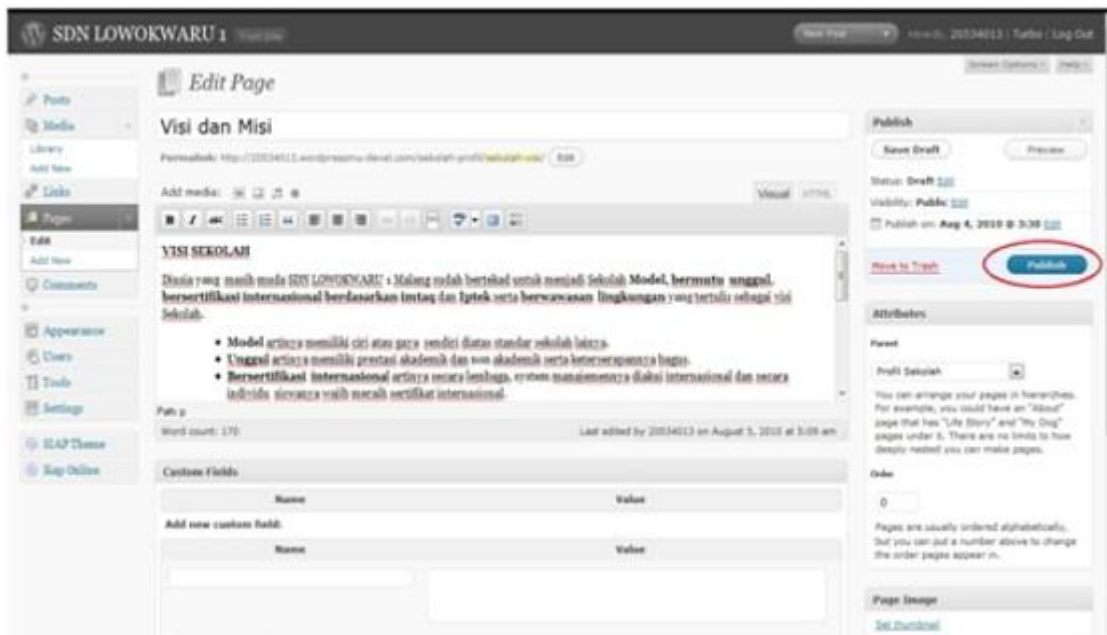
SDN LOWOKWARU 1 Visit Site

New Post | Howdy, 20534013 | Turbo | Log Out

Screen Options | Help

Edit Page

Posts
Media
Library
Add New
Links
Pages
Edit
Add New
Comments
Appearance
Users
Tools
Settings
ILAP Theme
Ikap Online

Visi dan Misi

Permalink: http://20534013.wordpress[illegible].com/sekolah-profil/sekolah-visi/ Edit

Add media:

Visual HTML

VISI SEKOLAH

Dunia yang masih muda SDN LOWOKWARU 1 Malang sudah bertekad untuk menjadi Sekolah Model, bermutu unggul, bersertifikasi internasional berdasarkan imtaq dan Iptek serta berwawasan lingkungan yang tertulis sebagai visi Sekolah.

• Model artinya memiliki ciri atau gaya sendiri diatas standar sekolah lainya.
• Unggul artinya memiliki prestasi akademik dan non akademik serta keterserapannya bagus.
• Bersertifikasi internasional artinya secara lembaga, system manajemennya diakui internasional dan secara individu siswanya wajib meraih sertifikat internasional.

Path: p

Word count: 170

Last edited by 20534013 on August 5, 2010 at 5:06 am

Custom Fields

| Name | Value |
|---|---|

Add new custom field:

| Name | Value |
|---|---|
| | |

Publish

Save Draft

Preview

Status: Draft Edit

Visibility: Public Edit

Publish on: Aug 4, 2010 @ 3:30 Edit

Move to Trash

Publish

Attributes

Parent

Profil Sekolah

You can arrange your pages in hierarchies. For example, you could have an "About" page that has "Life Story" and "My Dog" pages under it. There are no limits to how deeply nested you can make pages.

Order

0

Pages are usually ordered alphabetically, but you can put a number above to change the order pages appear in.

Page Image

Set thumbnail